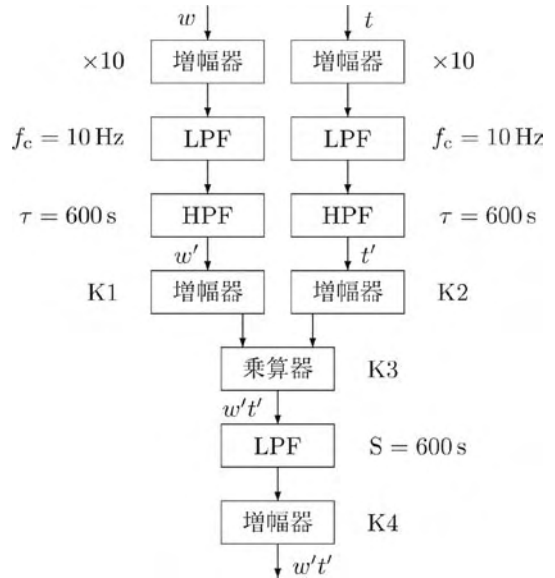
$w$

$t$

$\times 10$ 増幅器 増幅器 $\times 10$

$f_c = 10\,\mathrm{Hz}$ LPF LPF $f_c = 10\,\mathrm{Hz}$

$\tau = 600\,\mathrm{s}$ HPF HPF $\tau = 600\,\mathrm{s}$

$w'$ $t'$

K1 増幅器 増幅器 K2

乗算器 K3

$w't'$

LPF $\mathrm{S} = 600\,\mathrm{s}$

増幅器 K4

$\overline{w't'}$